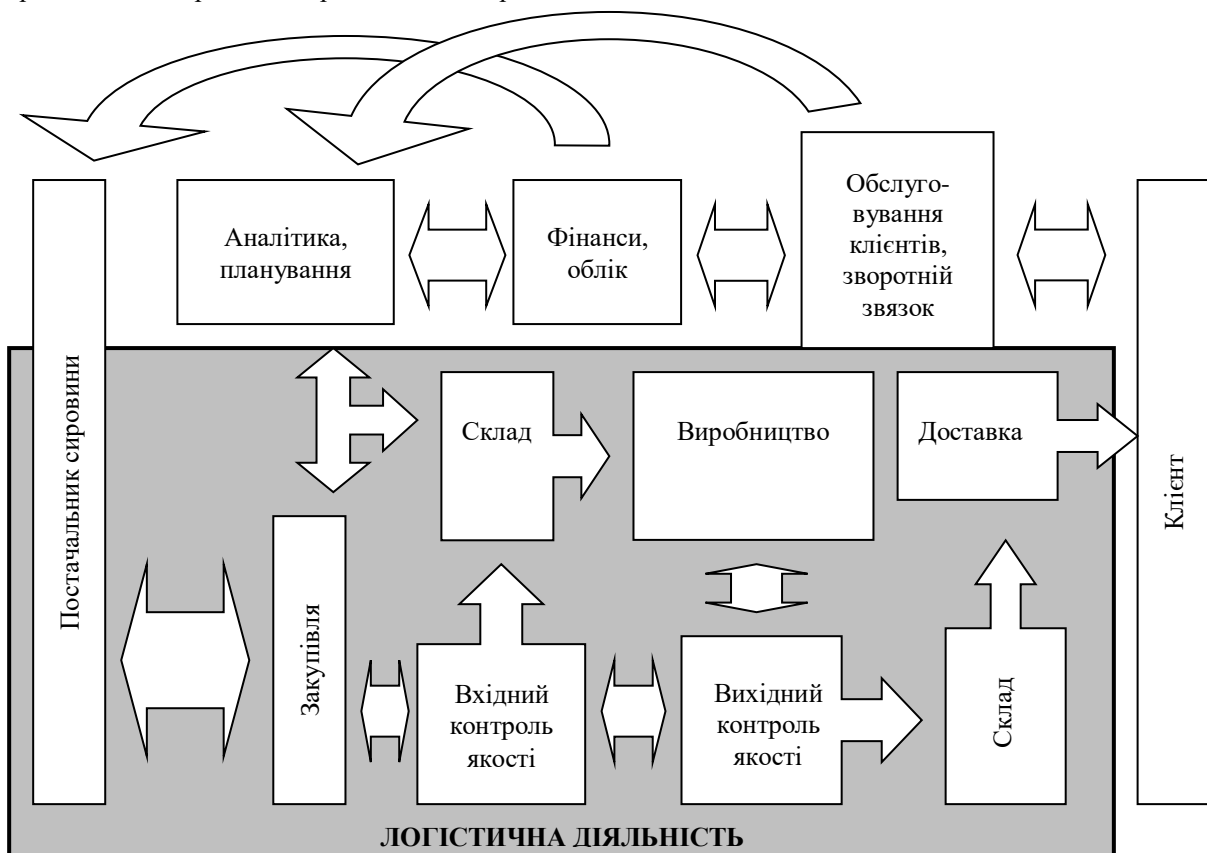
Аналітика, планування

Фінанси, облік

Обслуговування клієнтів, зворотній звязок

Постачальник сировини

Склад

Виробництво

Доставка

Клієнт

Закупівля

Вхідний контроль якості

Вихідний контроль якості

Склад

ЛОГІСТИЧНА ДІЯЛЬНІСТЬ